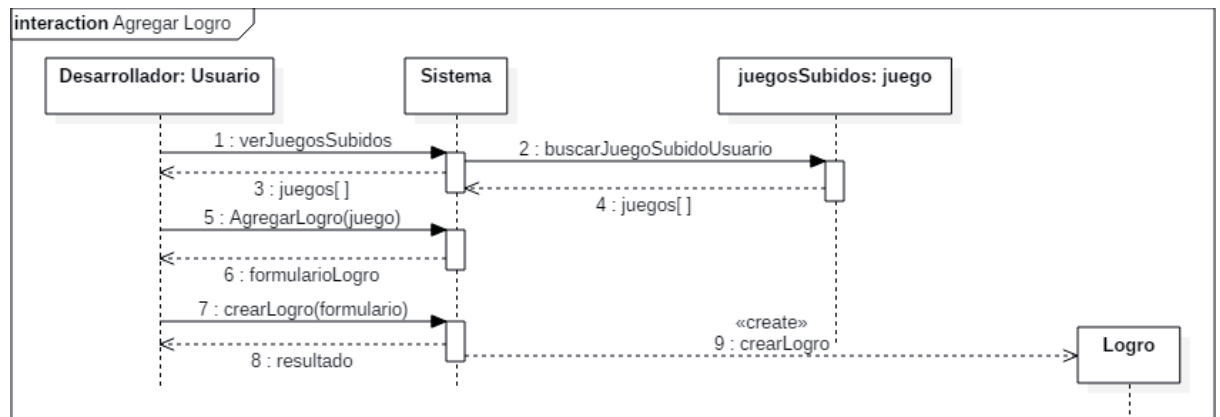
interaction Agregar Logro

Desarrollador: Usuario

Sistema

juegosSubidos: juego

1 : verJuegosSubidos

2 : buscarJuegoSubidoUsuario

3 : juegos[ ]

4 : juegos[ ]

5 : AgregarLogro(juego)

6 : formularioLogro

7 : crearLogro(formulario)

«create»
9 : crearLogro

Logro

8 : resultado